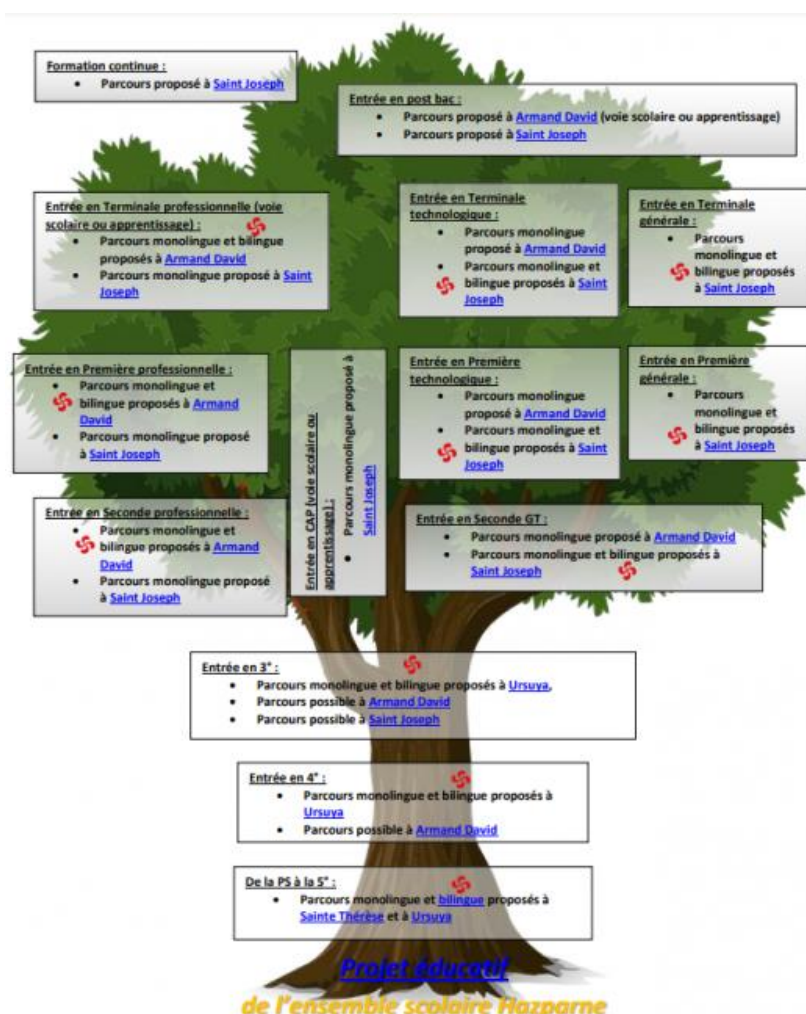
Formation continue :
• Parcours proposé à Saint Joseph

Entrée en post bac :
• Parcours proposé à Armand David (voie scolaire ou apprentissage)
• Parcours proposé à Saint Joseph

Entrée en Terminale professionnelle (voie scolaire ou apprentissage) :
• Parcours monolingue et bilingue proposés à Armand David
• Parcours monolingue proposé à Saint Joseph

Entrée en Terminale technologique :
• Parcours monolingue proposé à Armand David
• Parcours monolingue et bilingue proposés à Saint Joseph

Entrée en Terminale générale :
• Parcours monolingue et bilingue proposés à Saint Joseph

Entrée en Première professionnelle :
• Parcours monolingue et bilingue proposés à Armand David
• Parcours monolingue proposé à Saint Joseph

Entrée en CAP (voie scolaire ou apprentissage) :
• Parcours monolingue proposé à Saint Joseph

Entrée en Première technologique :
• Parcours monolingue proposé à Armand David
• Parcours monolingue et bilingue proposés à Saint Joseph

Entrée en Première générale :
• Parcours monolingue et bilingue proposés à Saint Joseph

Entrée en Seconde professionnelle :
• Parcours monolingue et bilingue proposés à Armand David
• Parcours monolingue proposé à Saint Joseph

Entrée en Seconde GT :
• Parcours monolingue proposé à Armand David
• Parcours monolingue et bilingue proposés à Saint Joseph

Entrée en 3e :
• Parcours monolingue et bilingue proposés à Ursuya,
• Parcours possible à Armand David
• Parcours possible à Saint Joseph

Entrée en 4e :
• Parcours monolingue et bilingue proposés à Ursuya
• Parcours possible à Armand David

De la PS à la 5e :
• Parcours monolingue et bilingue proposés à Sainte Thérèse et à Ursuya

Projet éducatif
de l'ensemble scolaire Hazparne